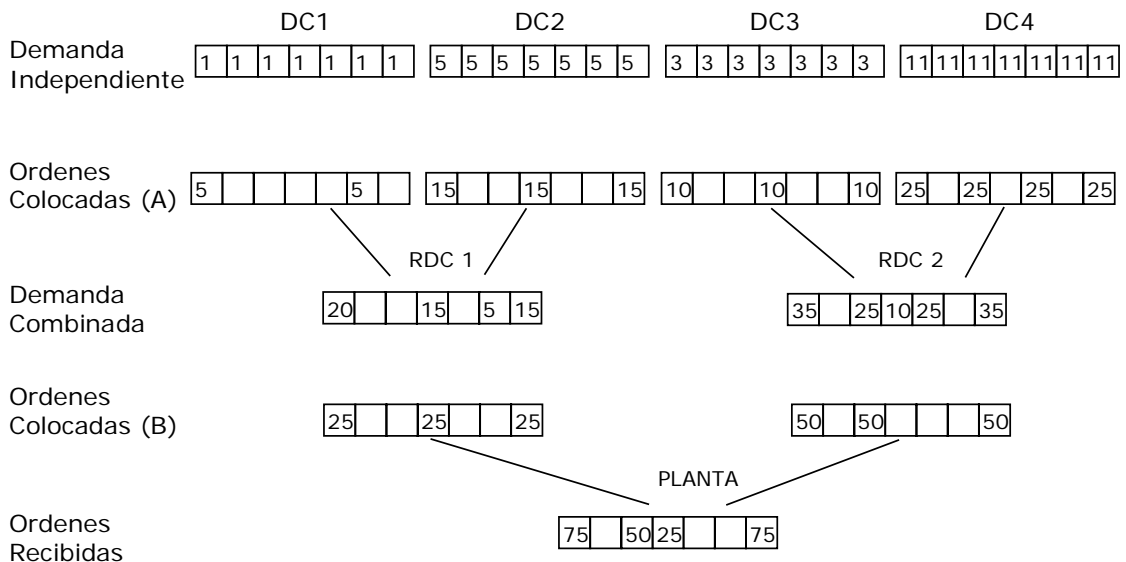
DC1 DC2 DC3 DC4

Demanda Independiente
1 1 1 1 1 1 1
5 5 5 5 5 5 5
3 3 3 3 3 3 3
11 11 11 11 11 11 11

Ordenes Colocadas (A)
5 5
15 15 15
10 10 10
25 25 25 25

RDC 1
RDC 2

Demanda Combinada
20 15 5 15
35 25 10 25 35

Ordenes Colocadas (B)
25 25 25
50 50 50

PLANTA

Ordenes Recibidas
75 50 25 75